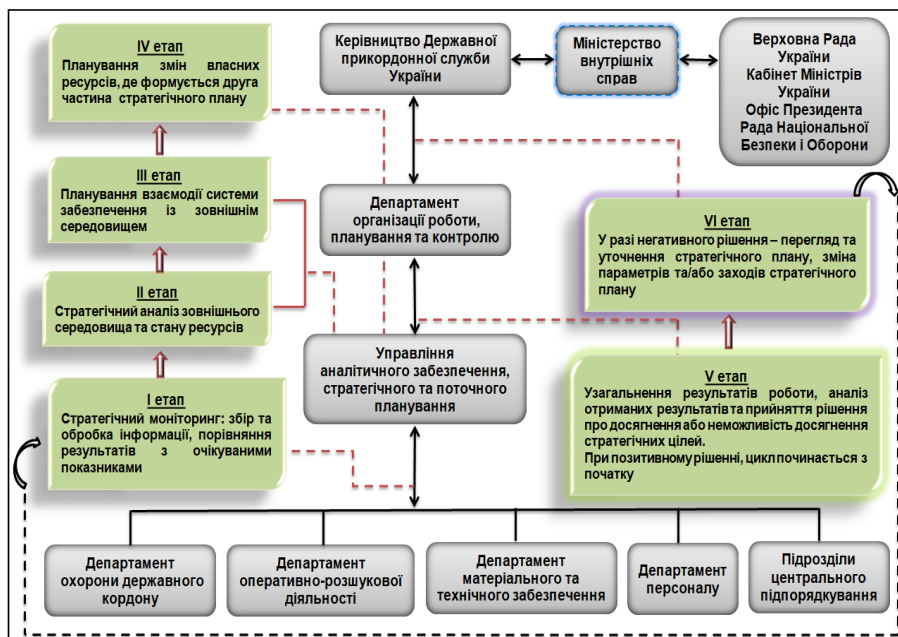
IV етап
Планування змін власних ресурсів, де формується друга частина стратегічного плану

Керівництво Державної прикордонної служби України

Міністерство внутрішніх справ

Верховна Рада України
Кабінет Міністрів України
Офіс Президента
Рада Національної Безпеки і Оборони

III етап
Планування взаємодії системи забезпечення із зовнішнім середовищем

Департамент організації роботи, планування та контролю

VI етап
У разі негативного рішення – перегляд та уточнення стратегічного плану, зміна параметрів та/або заходів стратегічного плану

II етап
Стратегічний аналіз зовнішнього середовища та стану ресурсів

Управління аналітичного забезпечення, стратегічного та поточного планування

V етап
Узагальнення результатів роботи, аналіз отриманих результатів та прийняття рішення про досягнення або неможливість досягнення стратегічних цілей.
При позитивному рішенні, цикл починається з початку

I етап
Стратегічний моніторинг: збір та обробка інформації, порівняння результатів з очікуваними показниками

Департамент охорони державного кордону

Департамент оперативно-розшукової діяльності

Департамент матеріального та технічного забезпечення

Департамент персоналу

Підрозділи центрального підпорядкування